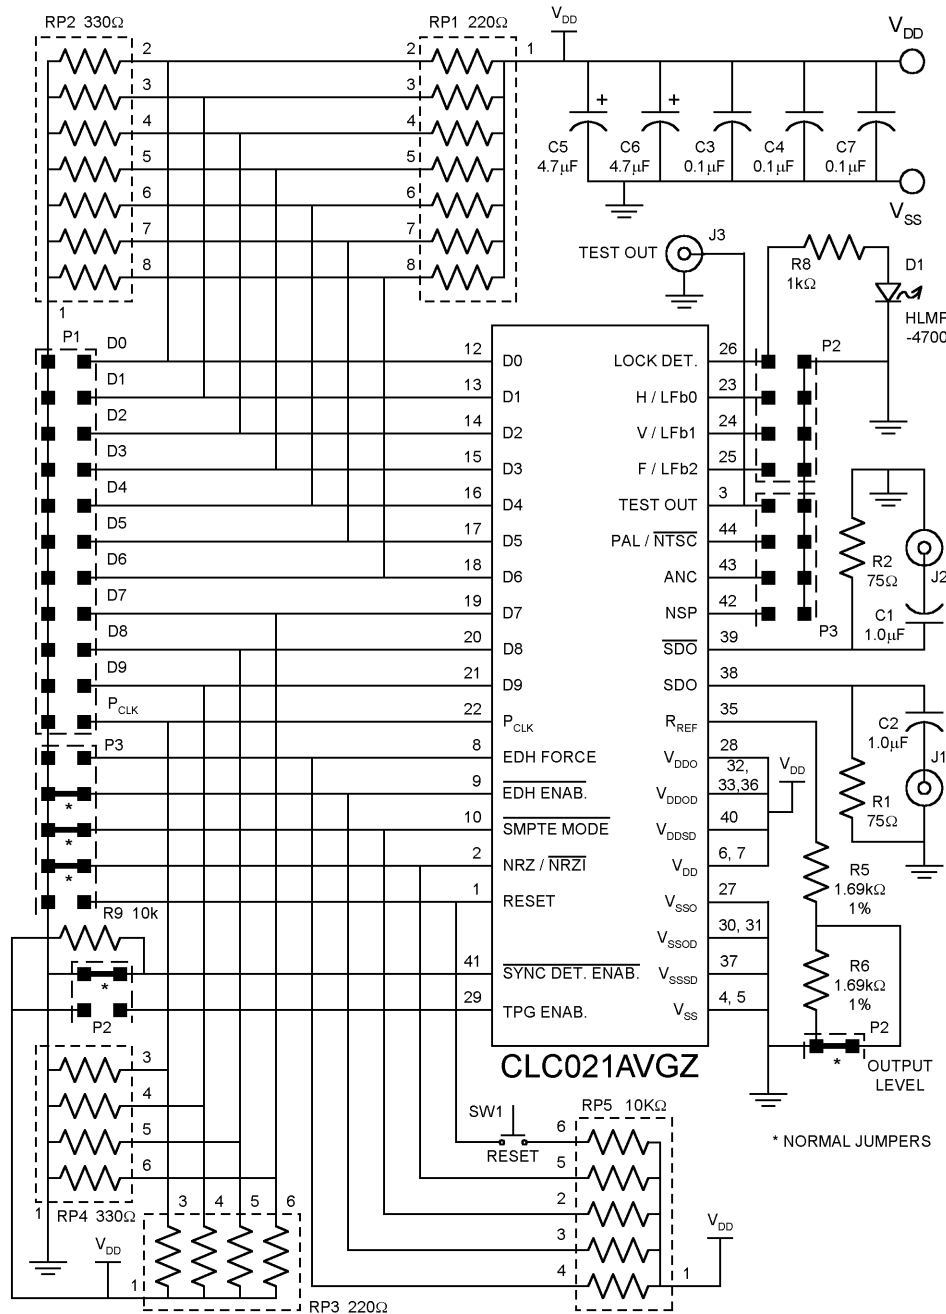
RP2 330Ω
2
3
4
5
6
7
8
1
RP1 220Ω
2
3
4
5
6
7
8
1
$V_{DD}$
$V_{DD}$
+
+
C5 4.7μF
C6 4.7μF
C3 0.1μF
C4 0.1μF
C7 0.1μF
$V_{SS}$
TEST OUT
J3
R8 1kΩ
D1
HLMP -4700
P1
D0
D1
D2
D3
D4
D5
D6
D7
D8
D9
$P_{CLK}$
P3
*
*
*
R9 10k
*
P2
12 D0
13 D1
14 D2
15 D3
16 D4
17 D5
18 D6
19 D7
20 D8
21 D9
22 $P_{CLK}$
8 EDH FORCE
9 $\overline{\text{EDH ENAB.}}$
10 $\overline{\text{SMPTE MODE}}$
2 NRZ / $\overline{\text{NRZI}}$
1 RESET
41 $\overline{\text{SYNC DET. ENAB.}}$
29 TPG ENAB.
LOCK DET. 26
H / LFb0 23
V / LFb1 24
F / LFb2 25
TEST OUT 3
PAL / $\overline{\text{NTSC}}$ 44
ANC 43
NSP 42
$\overline{\text{SDO}}$ 39
SDO 38
$R_{REF}$ 35
$V_{DDO}$ 28
$V_{DDOD}$ 32, 33,36
$V_{DDSD}$ 40
$V_{DD}$ 6, 7
$V_{SSO}$ 27
$V_{SSOD}$ 30, 31
$V_{SSSD}$ 37
$V_{SS}$ 4, 5
$V_{DD}$
P2
P3
R2 75Ω
J2
C1 1.0μF
C2 1.0μF
J1
R1 75Ω
R5 1.69kΩ 1%
R6 1.69kΩ 1%
P2
*
OUTPUT LEVEL
CLC021AVGZ
3
4
5
6
1 RP4 330Ω
3 4 5 6
$V_{DD}$
1
RP3 220Ω
SW1
RESET
RP5 10KΩ
6
5
2
3
4
1
$V_{DD}$
* NORMAL JUMPERS